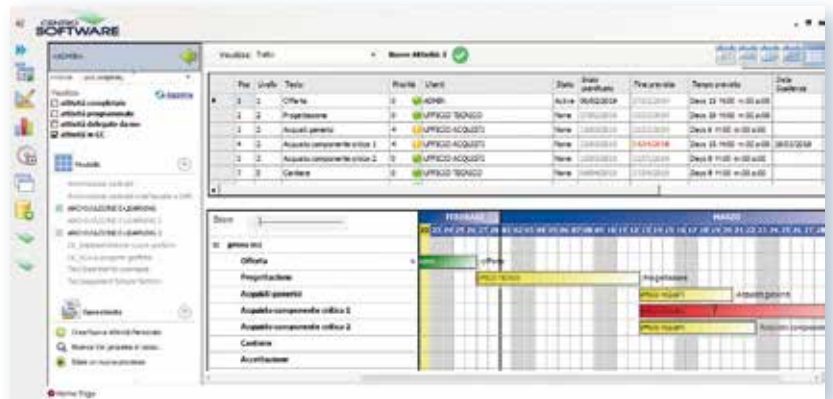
CENTRO SOFTWARE

Visualizza: Tutto

Nuova Attività

| | Pos | Livello | Testo | Priorità | Utenti | Stato | Inizio pianificato | Fine prevista | Tempo previsto | Data Scadenza |
|---|---|---|---|---|---|---|---|---|---|---|
| ▸ | 1 | 1 | Offerta | 0 | ADMIN | Attiva | 05/02/2014 | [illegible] | Giorni 15 | |
| | 2 | 2 | Progettazione | 0 | UFFICIO TECNICO | Nuova | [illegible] | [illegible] | Giorni 18 | |
| | 3 | 2 | Acquisti generici | 4 | UFFICIO ACQUISTI | Nuova | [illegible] | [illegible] | Giorni 8 | |
| | 4 | 2 | Acquisto componente critico 1 | 4 | UFFICIO ACQUISTI | Nuova | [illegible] | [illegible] | Giorni 15 | 28/03/2014 |
| | 5 | 2 | Acquisto componente critico 2 | 0 | UFFICIO ACQUISTI | Nuova | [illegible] | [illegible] | Giorni 8 | |
| | 7 | 2 | Cantiere | 0 | UFFICIO TECNICO | Nuova | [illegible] | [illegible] | Giorni 8 | |

Filtra attività
attività completate
attività programmate
attività delegate da me
attività in CC

Modelli

Documenti

Crea/Apri/Copia Attività
Ricerca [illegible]
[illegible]

FEBBRAIO
MARZO

Offerta
Progettazione
Acquisti generici
Acquisto componente critico 1
Acquisto componente critico 2
Cantiere
Accettazione

Offerta
Progettazione
Acquisti generici
Acquisto componente

Home Page